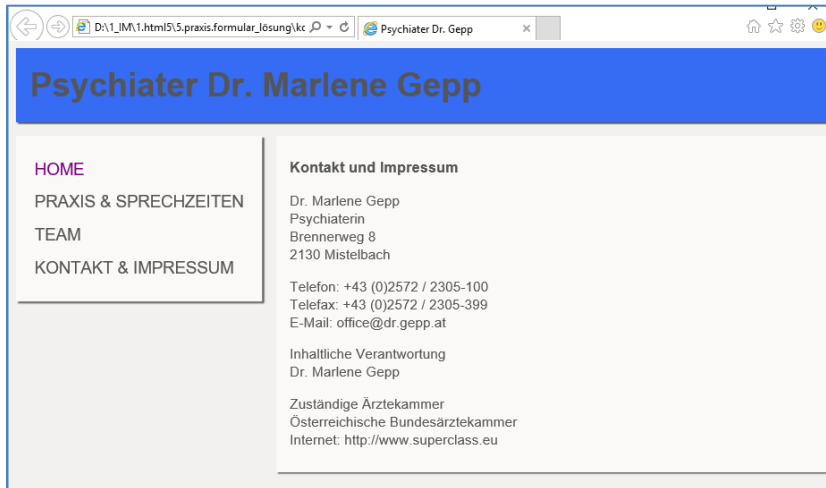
D:\1_IM\1.html5\5.praxis.formular_lösung\kc

Psychiater Dr. Gepp

Psychiater Dr. Marlene Gepp

HOME

PRAXIS & SPRECHZEITEN

TEAM

KONTAKT & IMPRESSUM

Kontakt und Impressum

Dr. Marlene Gepp
Psychiaterin
Brennerweg 8
2130 Mistelbach

Telefon: +43 (0)2572 / 2305-100
Telefax: +43 (0)2572 / 2305-399
E-Mail: office@dr.gepp.at

Inhaltliche Verantwortung
Dr. Marlene Gepp

Zuständige Ärztekammer
Österreichische Bundesärztekammer
Internet: http://www.superclass.eu